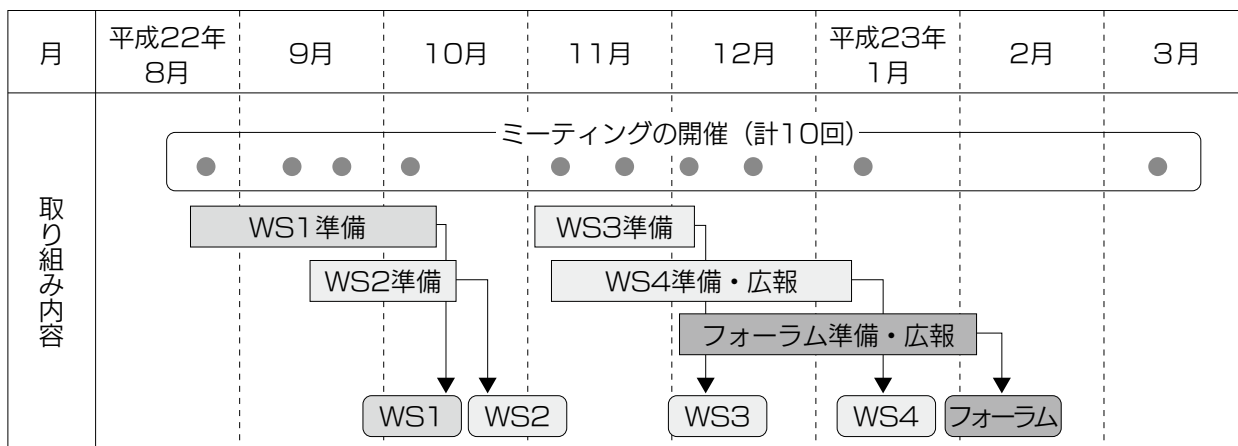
| 月 | 平成22年8月 | 9月 | 10月 | 11月 | 12月 | 平成23年1月 | 2月 | 3月 |
|---|---|---|---|---|---|---|---|---|

取り組み内容

ミーティングの開催（計10回）

WS1準備

WS2準備

WS3準備

WS4準備・広報

フォーラム準備・広報

WS1 WS2 WS3 WS4 フォーラム